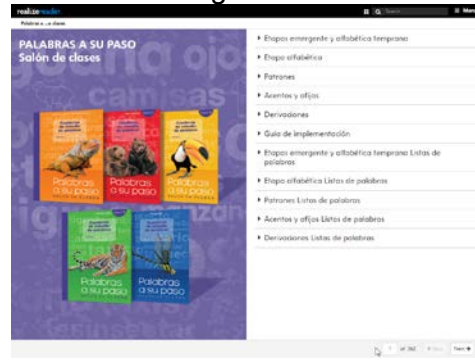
realize reader

Palabras a su paso

PALABRAS A SU PASO
Salón de clases

Palabras a su paso

Palabras a su paso

Palabras a su paso

Palabras a su paso

Palabras a su paso

Etapas emergente y alfabética temprana

Etapa alfabética

Patrones

Acentos y afijos

Derivaciones

Guía de implementación

Etapas emergente y alfabética temprana Listas de palabras

Etapa alfabética Listas de palabras

Patrones Listas de palabras

Acentos y afijos Listas de palabras

Derivaciones Listas de palabras

1 of 360 Next